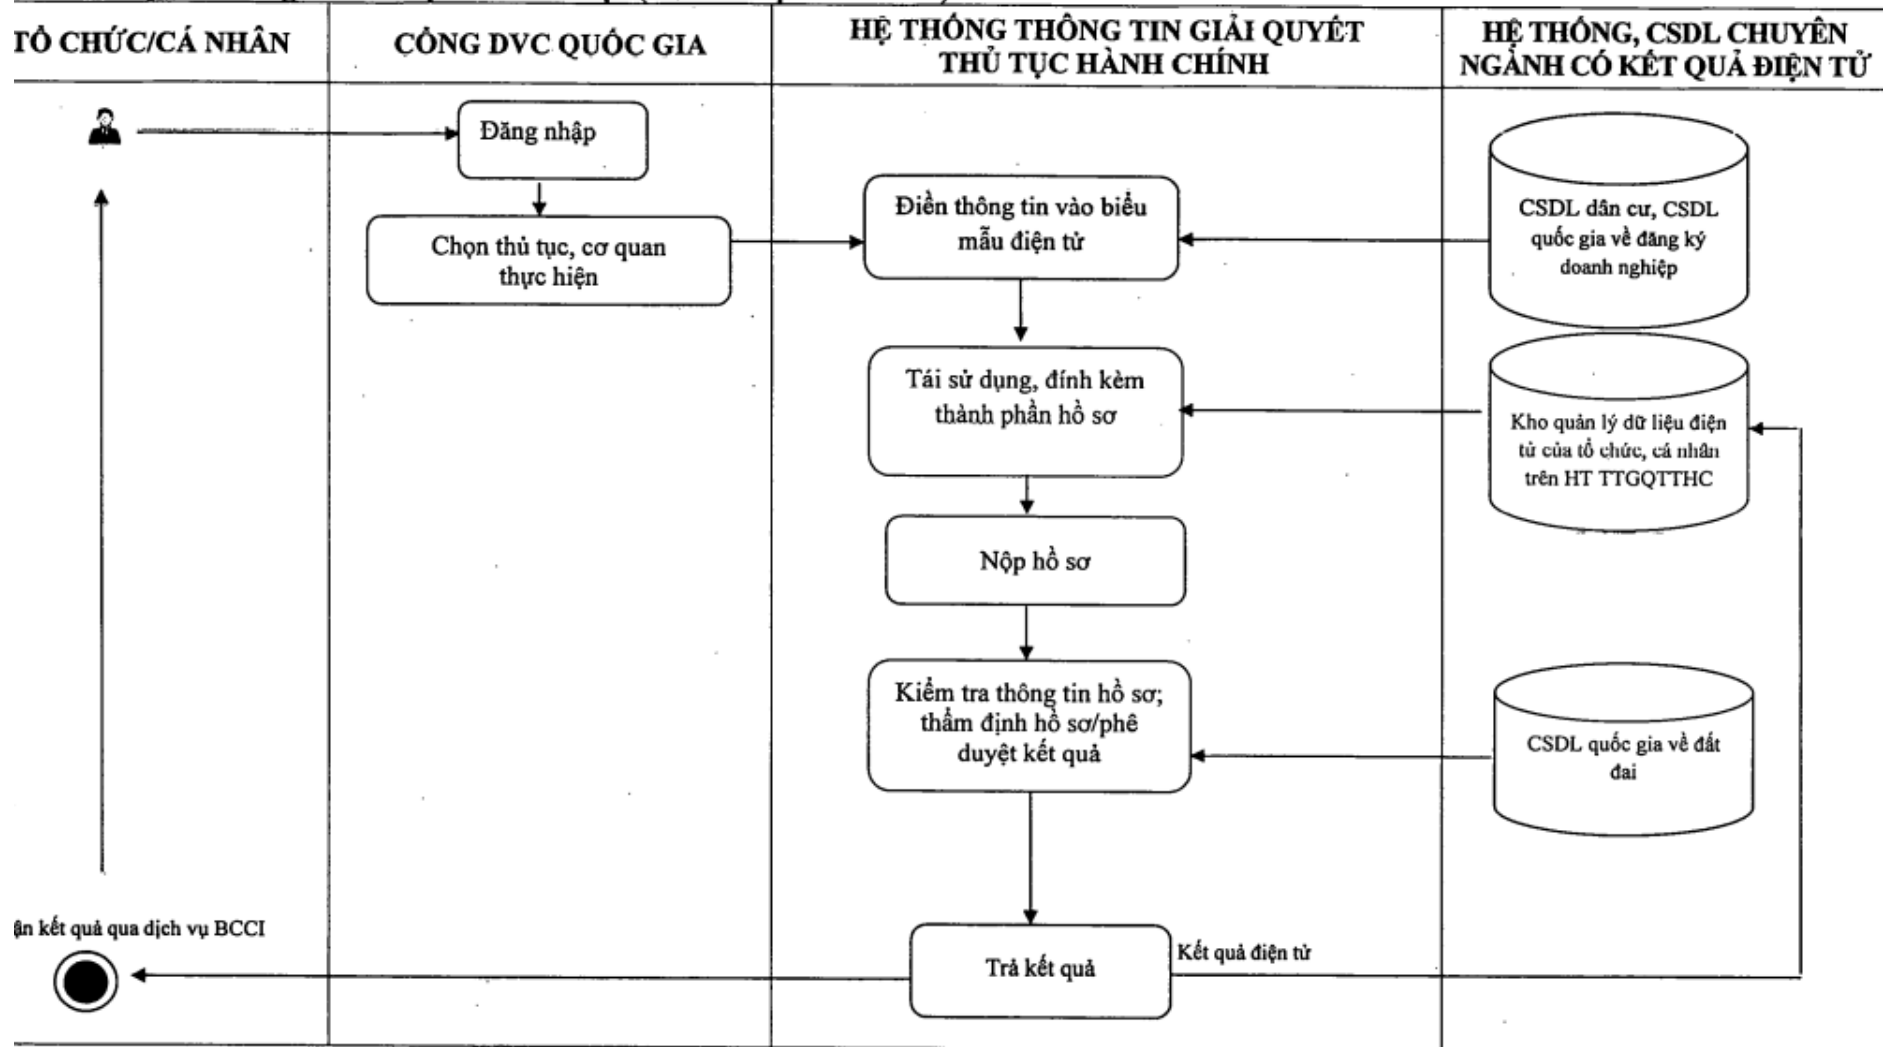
TỔ CHỨC/CÁ NHÂN

CỔNG DVC QUỐC GIA

HỆ THỐNG THÔNG TIN GIẢI QUYẾT THỦ TỤC HÀNH CHÍNH

HỆ THỐNG, CSDL CHUYÊN NGÀNH CÓ KẾT QUẢ ĐIỆN TỬ

Đăng nhập

Chọn thủ tục, cơ quan thực hiện

Điền thông tin vào biểu mẫu điện tử

CSDL dân cư, CSDL quốc gia về đăng ký doanh nghiệp

Tái sử dụng, đính kèm thành phần hồ sơ

Kho quản lý dữ liệu điện tử của tổ chức, cá nhân trên HT TTGQTTHC

Nộp hồ sơ

Kiểm tra thông tin hồ sơ; thẩm định hồ sơ/phê duyệt kết quả

CSDL quốc gia về đất đai

ận kết quả qua dịch vụ BCCI

Trả kết quả

Kết quả điện tử